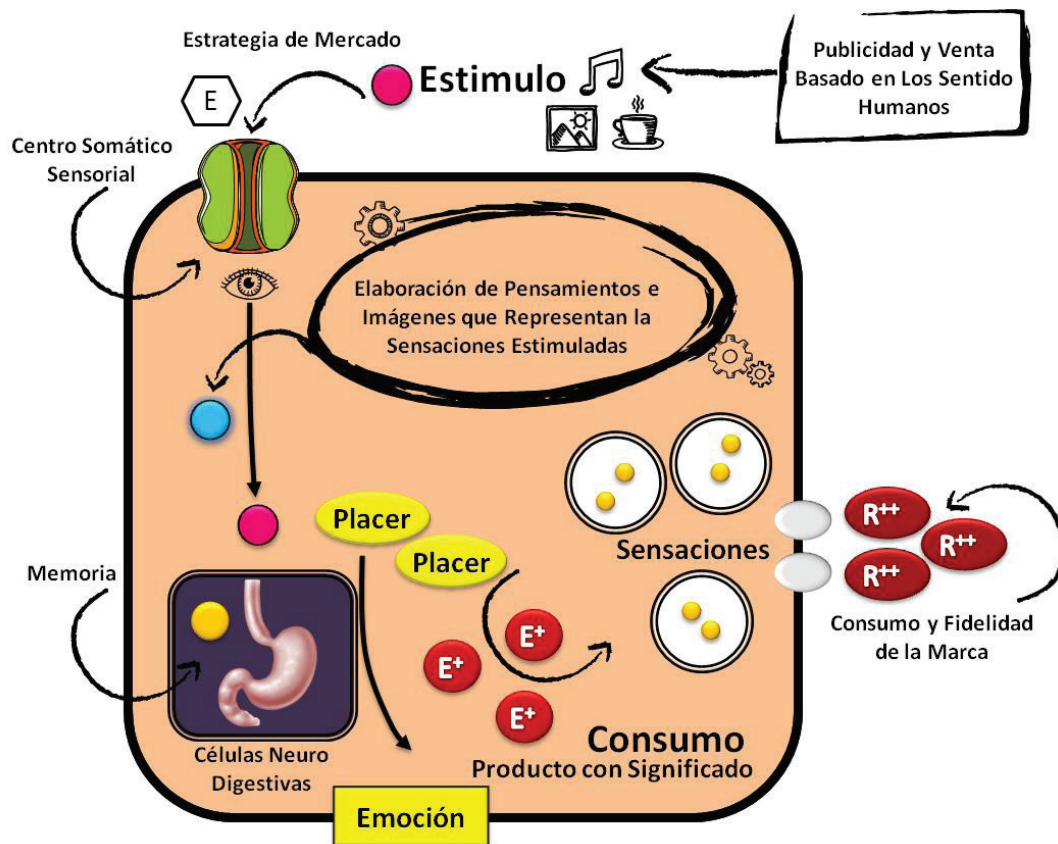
Estrategia de Mercado

E

Estimulo

Publicidad y Venta Basado en Los Sentido Humanos

Centro Somático Sensorial

Elaboración de Pensamientos e Imágenes que Representan la Sensaciones Estimuladas

Placer

Placer

Sensaciones

$R^{++}$

$R^{++}$

$R^{++}$

Consumo y Fidelidad de la Marca

Memoria

$E^{+}$

$E^{+}$

$E^{+}$

Células Neuro Digestivas

Consumo

Producto con Significado

Emoción